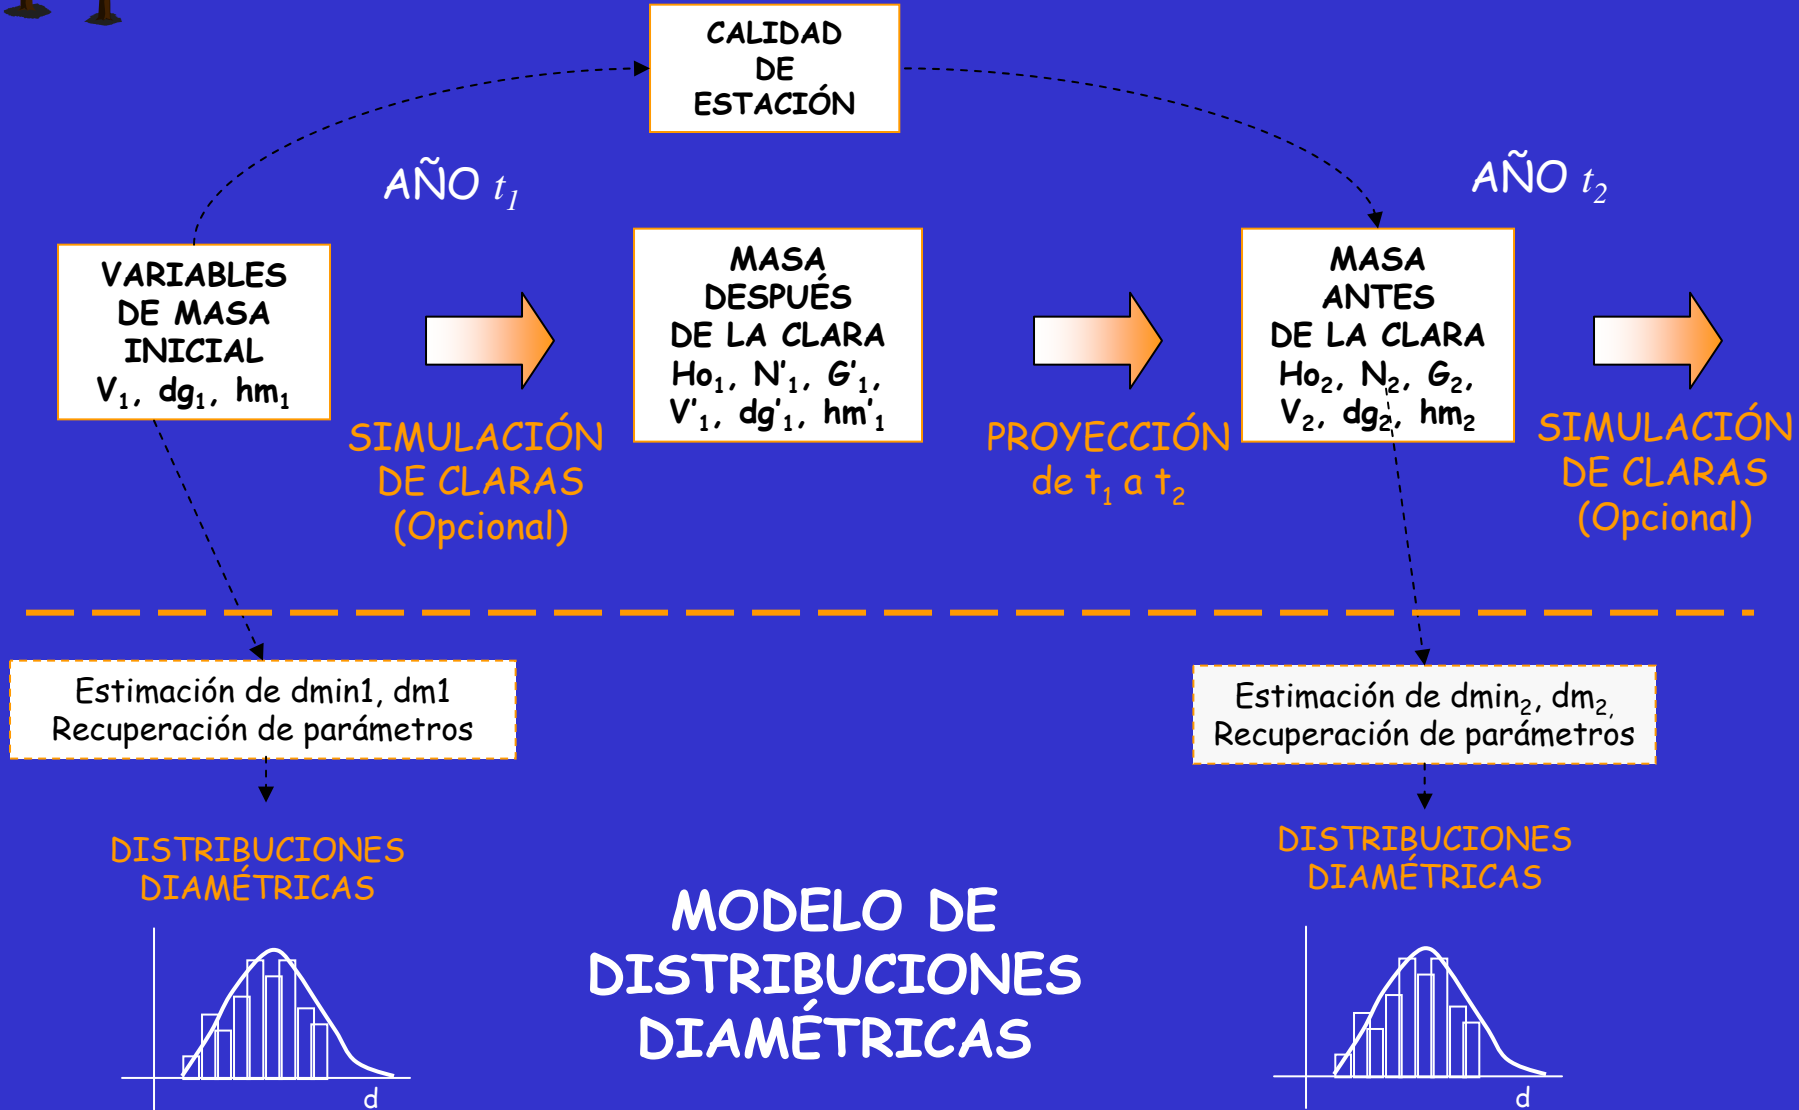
CALIDAD DE ESTACIÓN

AÑO $t_1$

AÑO $t_2$

VARIABLES DE MASA INICIAL $V_1$, $dg_1$, $hm_1$

SIMULACIÓN DE CLARAS (Opcional)

MASA DESPUÉS DE LA CLARA $Ho_1$, $N'_1$, $G'_1$, $V'_1$, $dg'_1$, $hm'_1$

PROYECCIÓN de $t_1$ a $t_2$

MASA ANTES DE LA CLARA $Ho_2$, $N_2$, $G_2$, $V_2$, $dg_2$, $hm_2$

SIMULACIÓN DE CLARAS (Opcional)

Estimación de dmin1, dm1
Recuperación de parámetros

Estimación de $dmin_2$, $dm_2$
Recuperación de parámetros

DISTRIBUCIONES DIAMÉTRICAS

d

MODELO DE DISTRIBUCIONES DIAMÉTRICAS

DISTRIBUCIONES DIAMÉTRICAS

d